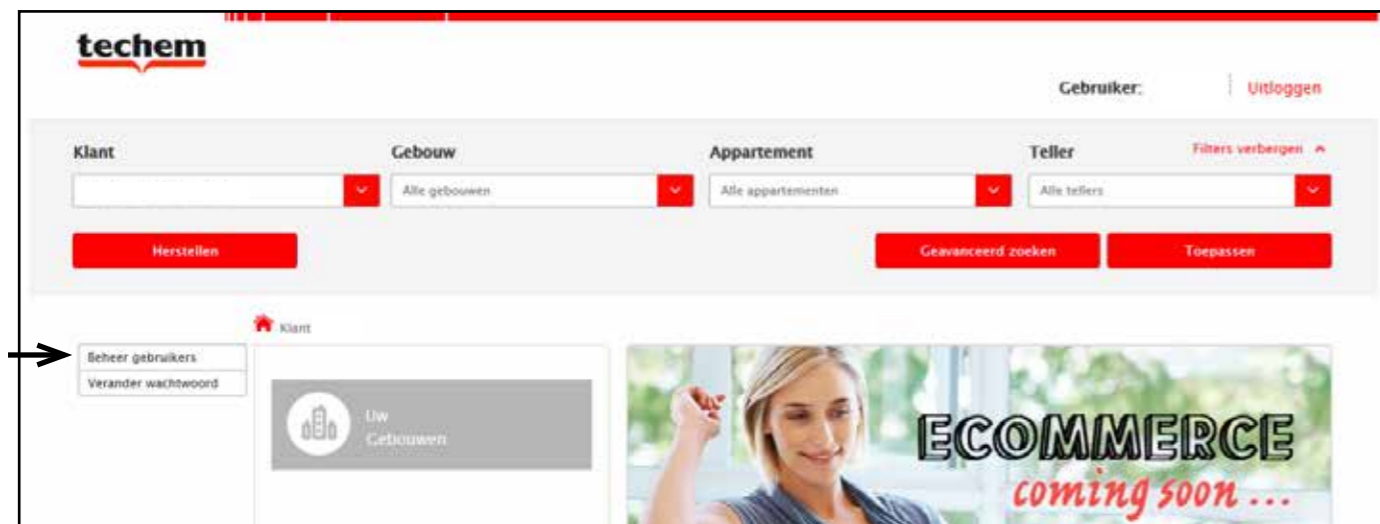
techem

Gebruiker: | Uitloggen

Klant

Gebouw
Alle gebouwen

Appartement
Alle appartementen

Teller
Alle tellers

Filters verbergen

Herstellen

Geavanceerd zoeken

Toepassen

Klant

Beheer gebruikers
Verander wachtwoord

Uw Gebouwen

ECOMMERCE
coming soon ...